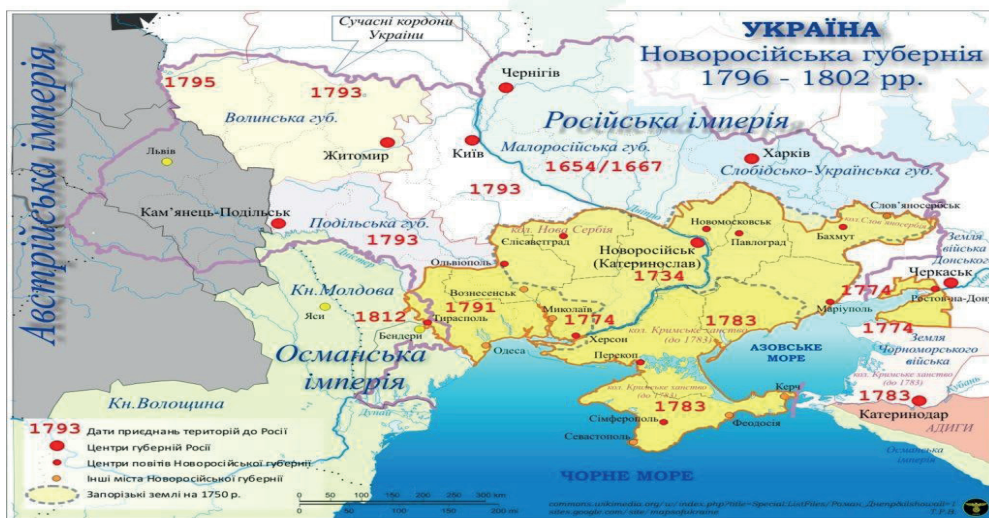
УКРАЇНА
Новоросійська губернія
1796 - 1802 рр.

Сучасні кордони України

Австрійська імперія

1795
1793
Волинська губ.
Житомир
Чернігів
Київ
Російська імперія
Малоросійська губ.
1654/1667
Харків
Слобідсько-Українська губ.
Львів
Кам'янець-Подільськ
Подільська губ.
1793
1793
кол. Нова Сербія
Єлисаветград
Новомосковськ
Павлоград
Новоросійськ (Катеринослав)
1734
Бахмут
Слов'яносербськ
кол. Слов'яносербія
Земля війська Донського
Черкаськ
Ростов-на-Дону
Ольвіополь
Кн. Молдова
Ясси
Вознесенськ
1791
1812
Бендери
Тирасполь
Миколаїв
1774
1783
кол. Кримське ханство (до 1783)
Маріуполь
1774
1774
Земля Чорноморського війська
кол. Кримське ханство (до 1783)
Херсон
Османська імперія
Одеса
Перекоп
АЗОВСЬКЕ МОРЕ
Керч
кол. Кримське ханство (до 1783)
1783
1783
Катеринодар
АДИГИ
Османська імперія
Сімферополь
Феодосія
Севастополь
Кн. Волощина
Дунай
ЧОРНЕ МОРЕ

1793 Дати приєднань територій до Росії
Центри губерній Росії
Центри повітів Новоросійської губернії
Інші міста Новоросійської губернії
Запорізькі землі на 1750 р.

0 50 100 150 200 250 300 km
commons.wikimedia.org/w/index.php?title=Special:ListFiles/Роман_Днепробабський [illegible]
sites.google.com/site/mapsofukraine